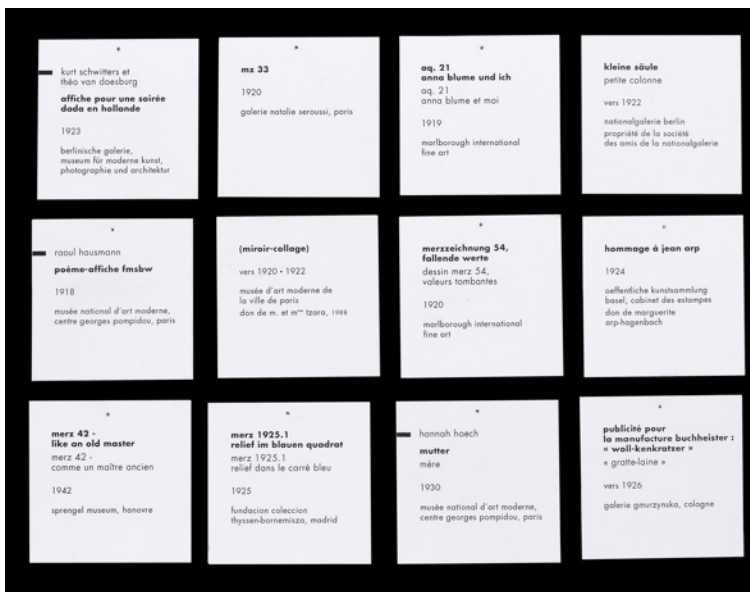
kurt schwitters et théo van doesburg

affiche pour une soirée dada en hollande

1923

berlinische galerie, museum für moderne kunst, photographie und architektur

mz 33

1920

galerie natalie seroussi, paris

aq. 21 anna blume und ich

aq. 21 anna blume et moi

1919

marlborough international fine art

kleine säule

petite colonne

vers 1922

nationalgalerie berlin propriété de la société des amis de la nationalgalerie

raoul hausmann

poème-affiche fmsbw

1918

musée national d'art moderne, centre georges pompidou, paris

(miroir-collage)

vers 1920 - 1922

musée d'art moderne de la ville de paris don de m. et m$^{me}$ tzara, 1988

merzzeichnung 54, fallende werte

dessin merz 54, valeurs tombantes

1920

marlborough international fine art

hommage à jean arp

1924

oeffentliche kunstsammlung basel, cabinet des estampes don de marguerite arp-hagenbach

merz 42 - like an old master

merz 42 - comme un maître ancien

1942

sprengel museum, hanovre

merz 1925.1 relief im blauen quadrat

merz 1925.1 relief dans le carré bleu

1925

fundacion coleccion thyssen-bornemisza, madrid

hannah hoech

mutter

mère

1930

musée national d'art moderne, centre georges pompidou, paris

publicité pour la manufacture buchheister : « woll-kenkratzer »

« gratte-laine »

vers 1926

galerie gmurzynska, cologne